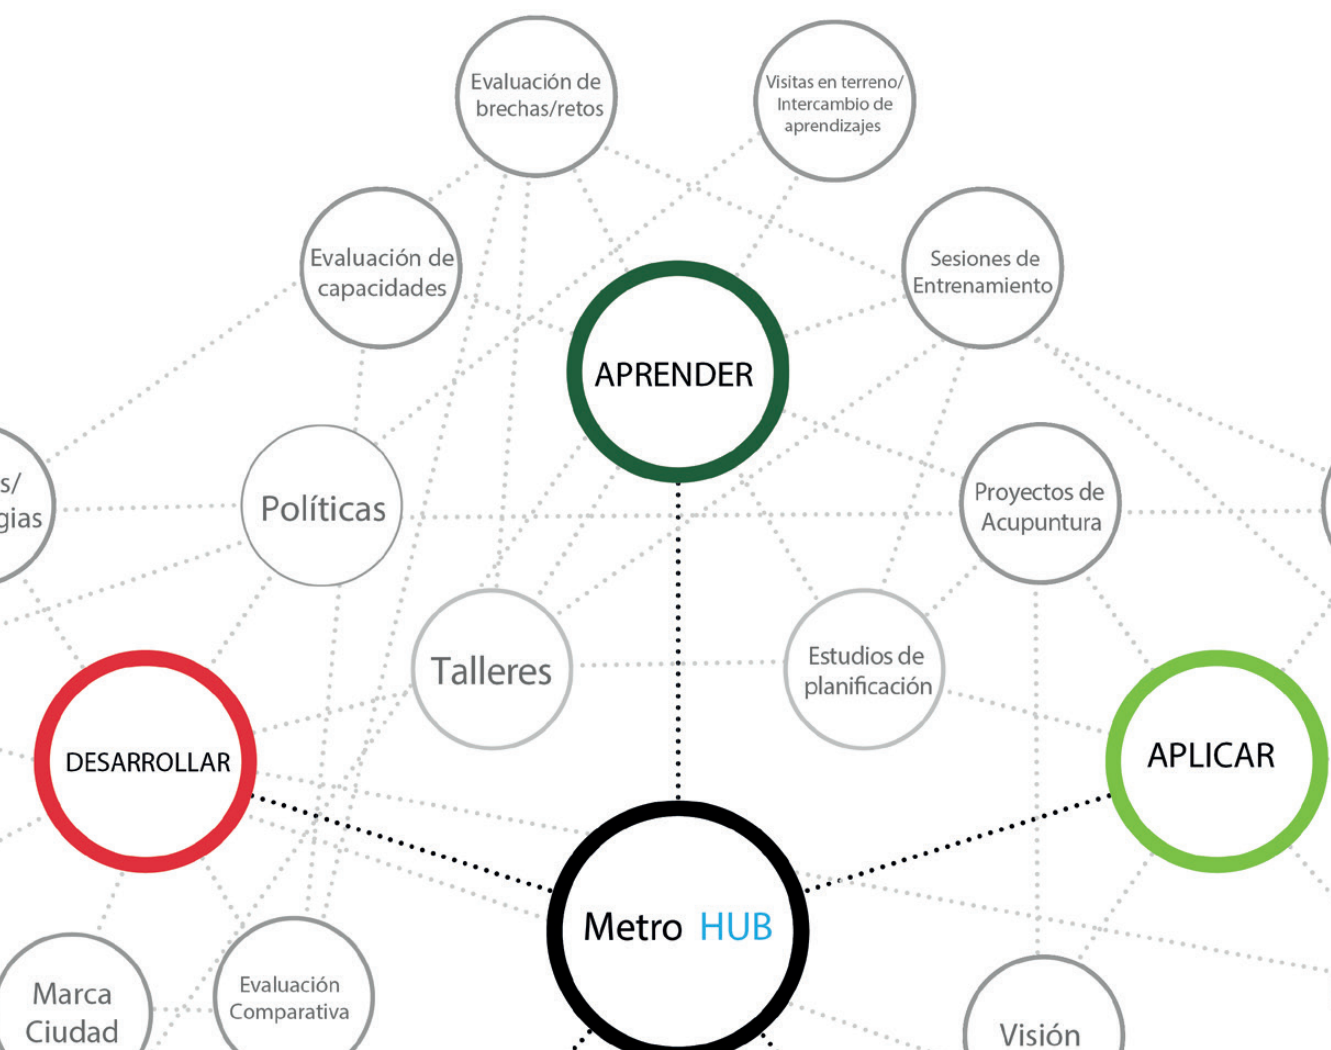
Evaluación de brechas/retos

Visitas en terreno/ Intercambio de aprendizajes

Evaluación de capacidades

Sesiones de Entrenamiento

APRENDER

s/ gias

Políticas

Proyectos de Acupuntura

Talleres

Estudios de planificación

DESARROLLAR

APLICAR

Metro HUB

Marca Ciudad

Evaluación Comparativa

Visión